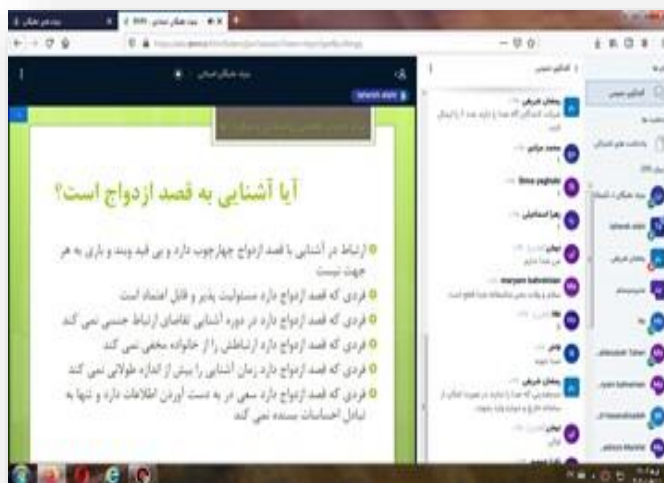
آیا آشنایی به قصد ازدواج است؟

ارتباط در آشنایی با قصد ازدواج چهارچوب دارد و بی قید وبند و بازی به هر جهت نیست

فردی که قصد ازدواج دارد مسئولیت پذیر و قابل اعتماد است

فردی که قصد ازدواج دارد در دوره آشنایی تقاضای ارتباط جنسی نمی کند

فردی که قصد ازدواج دارد ارتباطش را از خانواده مخفی نمی کند

فردی که قصد ازدواج دارد زمان آشنایی را بیش از اندازه طولانی نمی کند

فردی که قصد ازدواج دارد سعی در به دست آوردن اطلاعات دارد و تنها به تبادل احساسات بسنده نمی کند

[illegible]